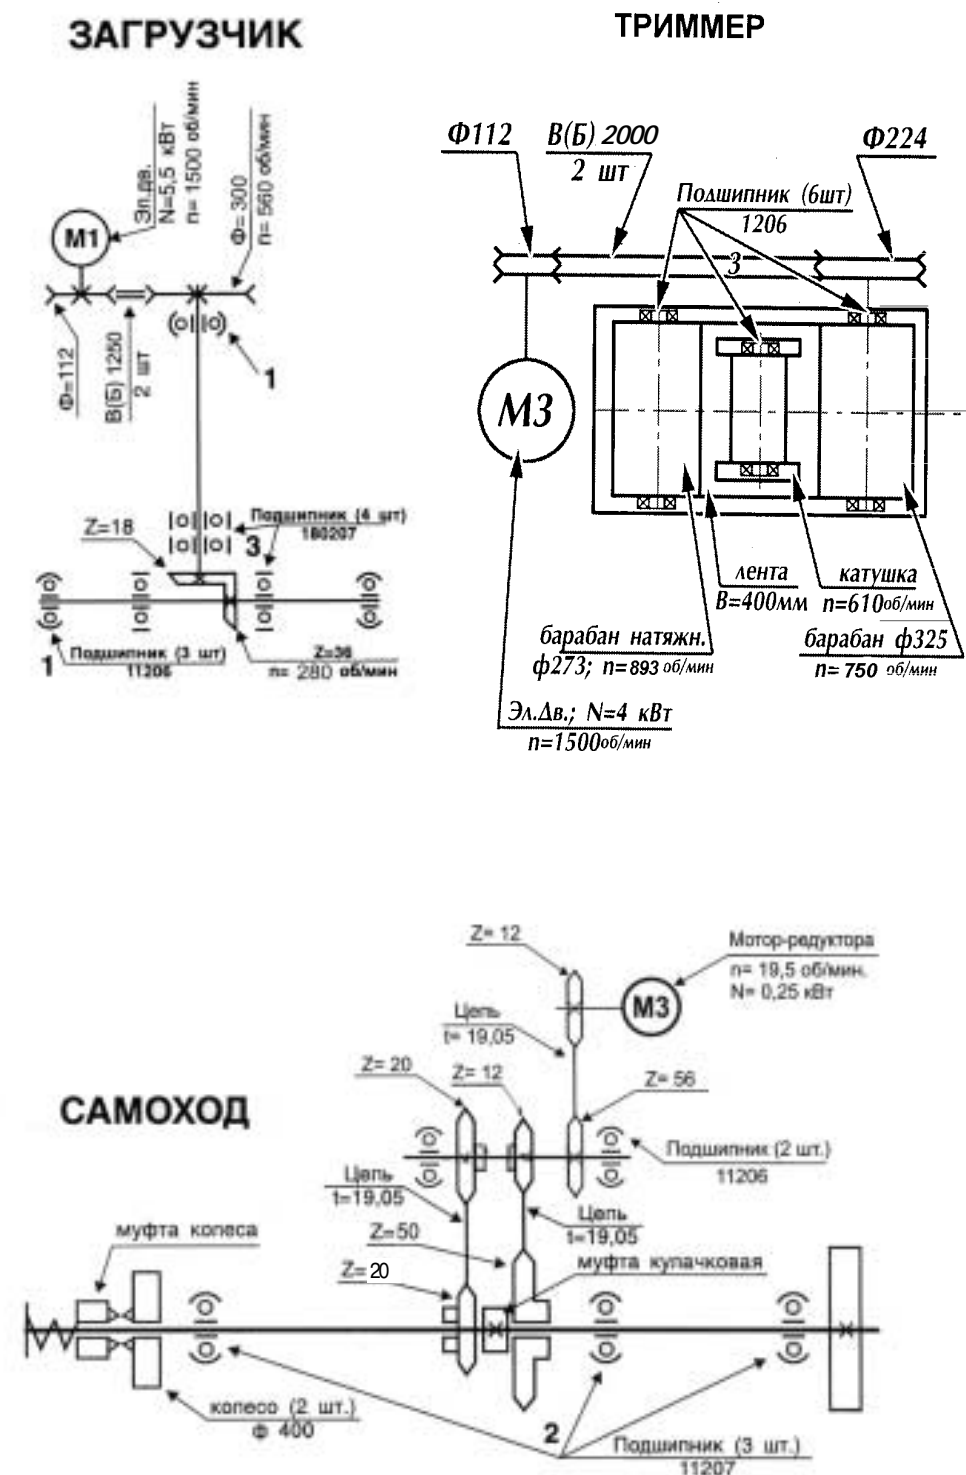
ЗАГРУЗЧИК

ТРИММЕР

M1

Эл.дв.
N=5,5 кВт
n= 1500 об/мин

Ф= 300
n= 560 об/мин

Ф=112

В(Б) 1250
2 шт

1

Z=18

Подшипник (4 шт)
180207

3

1

Подшипник (3 шт)
11206

Z=36
n= 280 об/мин

Ф112

В(Б) 2000
2 шт

Подшипник (6шт)
1206

Ф224

3

M3

лента
B=400мм

катушка
n=610об/мин

барабан натяжн.
ф273; n=893 об/мин

барабан ф325
n= 750 об/мин

Эл.Дв.; N=4 кВт
n=1500об/мин

Z= 12

Мотор-редуктора
n= 19,5 об/мин.
N= 0,25 кВт

M3

Цепь
t= 19,05

Z= 20

Z= 12

Z= 56

САМОХОД

Подшипник (2 шт.)
11206

Цепь
t=19,05

Цепь
t=19,05

муфта колеса

Z=50

муфта кулачковая

Z= 20

колесо (2 шт.)
ф 400

2

Подшипник (3 шт.)
11207